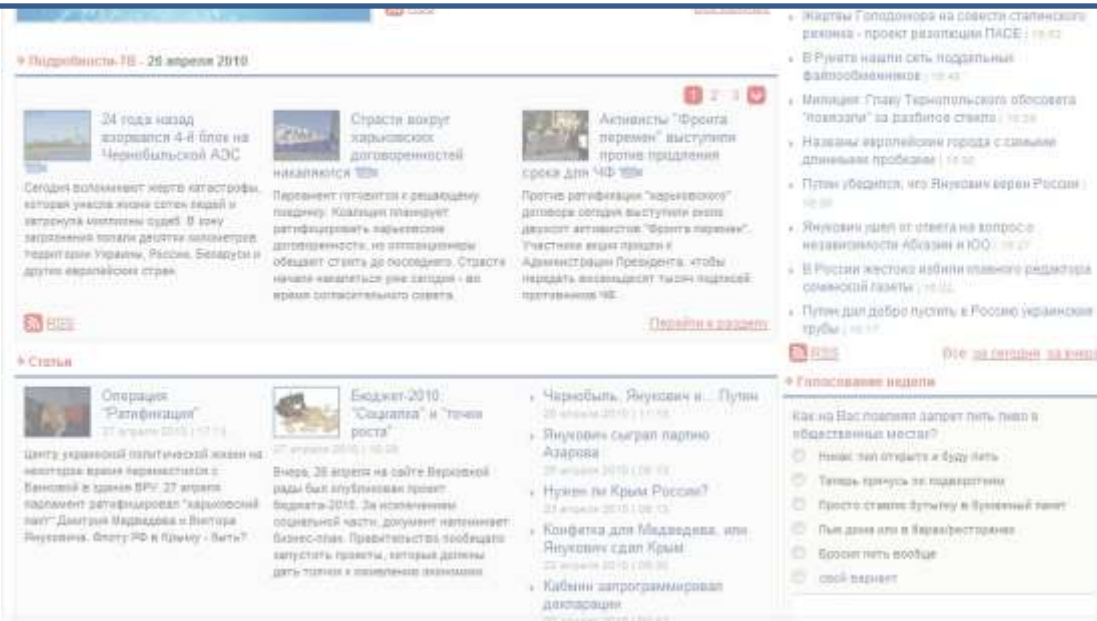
Подробности-ТВ - 26 апреля 2010

1 2 3

24 года назад взорвался 4-й блок на Чернобыльской АЭС

Сегодня вспоминают жертв катастрофы, которая унесла жизни сотен людей и загубила миллионы судеб. В зону загрязнения попали десятки километров территории Украины, России, Беларуси и других европейских стран.

Страсти вокруг харьковских договоренностей накаляются

Парламент готовится к решающему поединку. Коалиция планирует ратифицировать харьковские договоренности, но оппозиционеры обещают стоять до последнего. Страсти начали накаляться уже сегодня - во время согласительного совета.

Активисты "Фронта перемен" выступили против продления срока для ЧФ

Против ратификации "харьковского" договора сегодня выступили около двухсот активистов "Фронта перемен". Участники акции пришли к Администрации Президента, чтобы передать восемьдесят тысяч подписей противников ЧФ.

RSS

Перейти в раздел

Статьи

Операция "Ратификация"
27 апреля 2010 | 17:13

Центр украинской политической жизни на некоторое время переместился с Банковой в здание ВРУ. 27 апреля парламент ратифицировал "харьковский пакт" Дмитрия Медведева и Виктора Януковича. Флоту РФ в Крыму - быть?

Бюджет-2010: "Соцпапка" и "точки роста"
27 апреля 2010 | 16:28

Вчера, 26 апреля на сайте Верховной рады был опубликован проект бюджета-2010. За исключением социальной части, документ напоминает бизнес-план. Правительство сообщило запустить проекты, которые должны дать толчок к оживлению экономики.

Чернобыль, Янукович и... Путин
26 апреля 2010 | 11:58

Янукович сыграл партию Азарова
26 апреля 2010 | 08:15

Нужен ли Крым России?
23 апреля 2010 | 08:15

Конфетка для Медведева, или Янукович сдал Крым
22 апреля 2010 | 08:30

Кабмин запрограммировал декларации

Жертвы Голодомора на совести сталинского режима - проект резолюции ПАСЕ | 19:02

В Рунете нашли сеть поддельных файлообменников | 18:48

Милиция: Главу Тернопольского облсовета "повязали" за разбитое стекло | 18:38

Названы европейские города с самыми длинными пробками | 18:30

Путин убедился, что Янукович верен России | 18:09

Янукович ушел от ответа на вопрос о независимости Абхазии и ЮО | 18:27

В России жестоко избили главного редактора сочинской газеты | 18:02

Путин дал добро пустить в Россию украинские трубы | 18:17

RSS

Все за сегодня за вчера

Голосование недели

Как на Вас повлиял запрет пить пиво в общественных местах?

Никак: пил открыто и буду пить

Теперь прячусь по подворотням

Просто ставлю бутылку в бумажный пакет

Пью дома или в барах/ресторанах

Бросил пить вообще

свой вариант